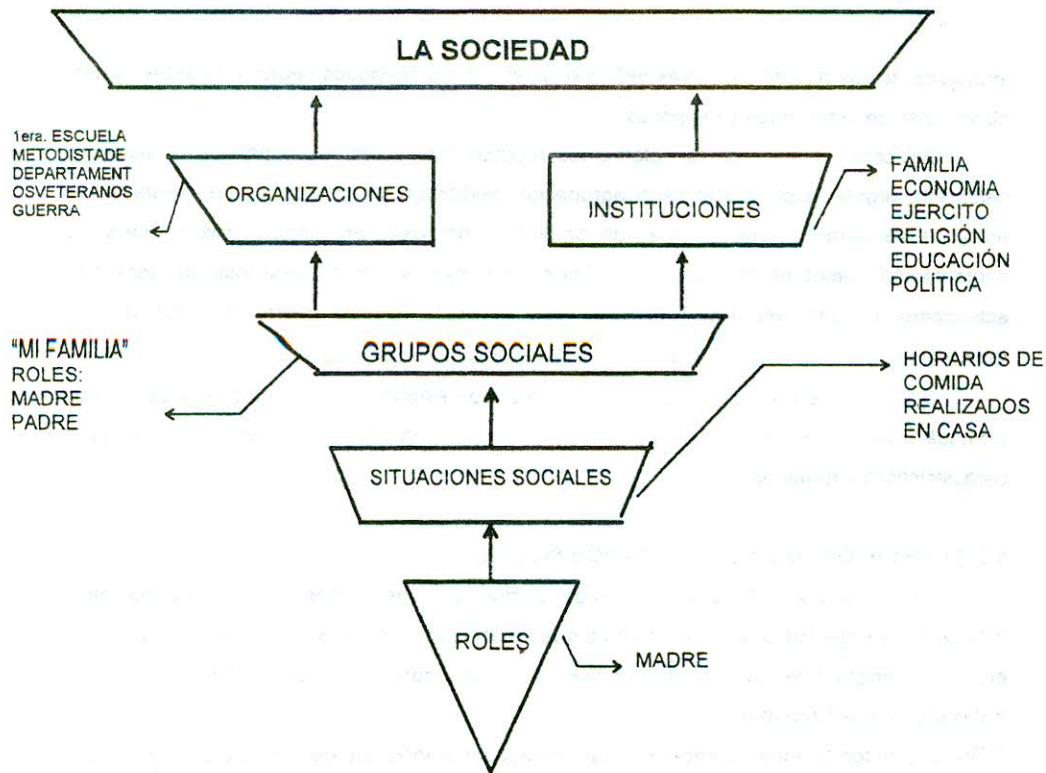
LA SOCIEDAD

1era. ESCUELA METODISTADE DEPARTAMENT OSVETERANOS GUERRA

ORGANIZACIONES

INSTITUCIONES

FAMILIA
ECONOMIA
EJERCITO
RELIGIÓN
EDUCACIÓN
POLÍTICA

"MI FAMILIA"
ROLES:
MADRE
PADRE

GRUPOS SOCIALES

HORARIOS DE COMIDA REALIZADOS EN CASA

SITUACIONES SOCIALES

ROLES

MADRE